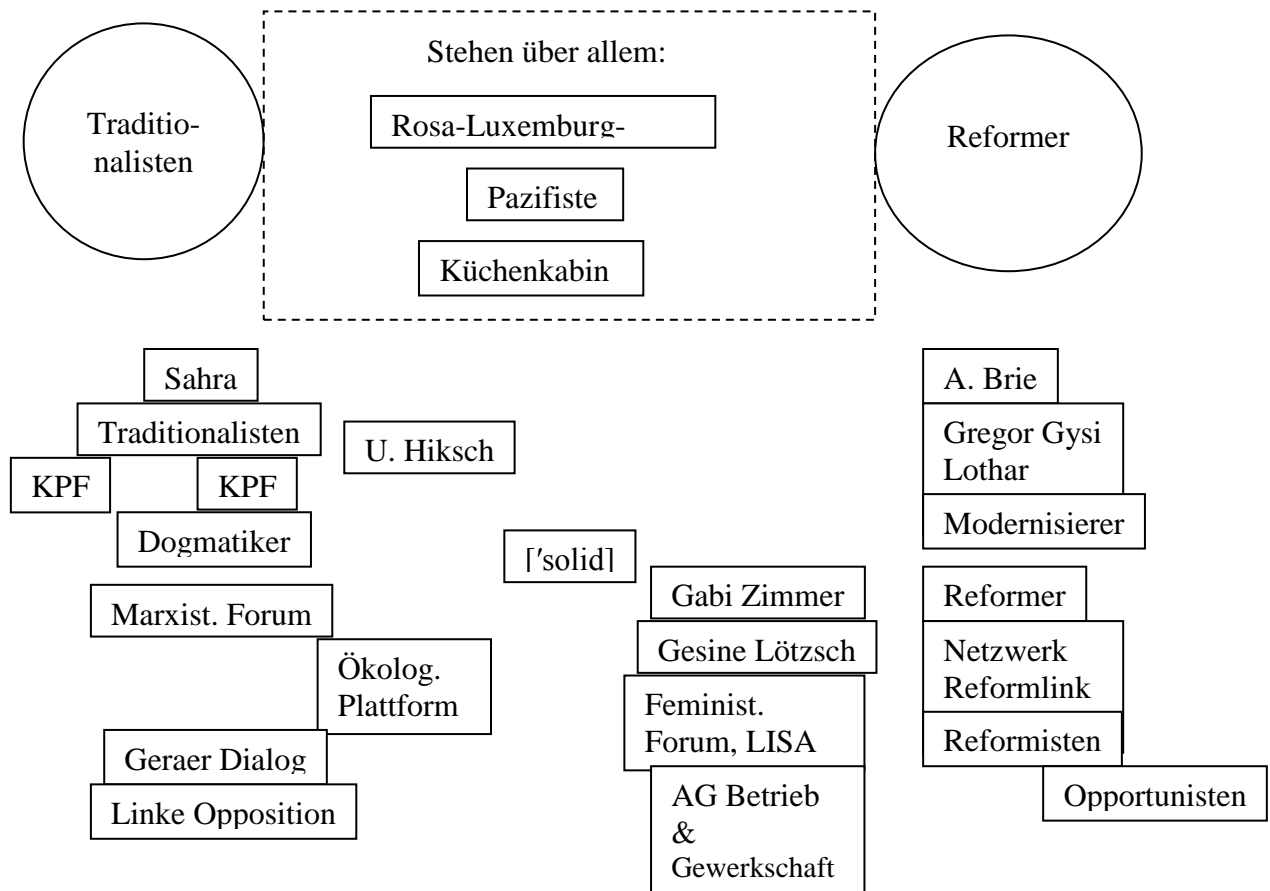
Traditionalisten

Stehen über allem:

Rosa-Luxemburg-

Pazifiste

Küchenkabin

Reformer

Sahra

Traditionalisten

KPF

KPF

U. Hiksch

Dogmatiker

[′solid]

Marxist. Forum

Ökolog. Plattform

Geraer Dialog

Linke Opposition

Gabi Zimmer

Gesine Lötzsch

Feminist. Forum, LISA

AG Betrieb & Gewerkschaft

A. Brie

Gregor Gysi Lothar

Modernisierer

Reformer

Netzwerk Reformlink

Reformisten

Opportunisten